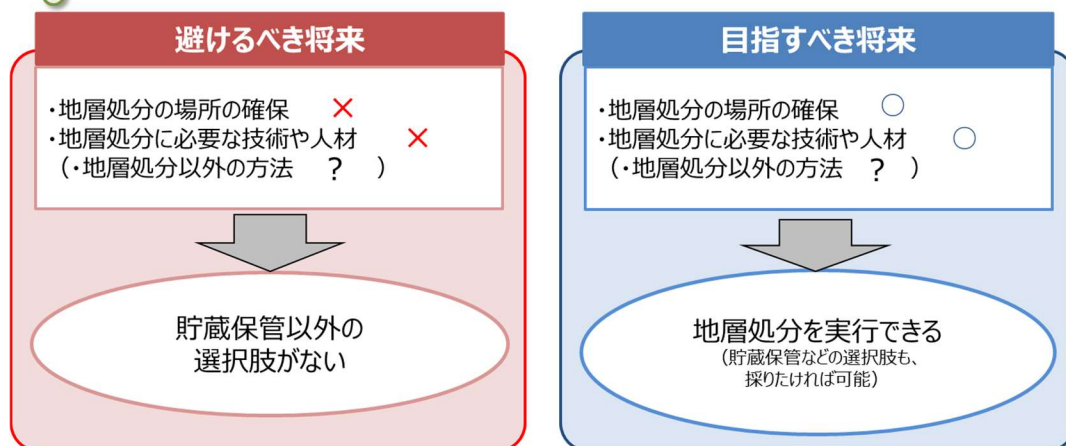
避けるべき将来

・地層処分の場所の確保 ×
・地層処分に必要な技術や人材 ×
（・地層処分以外の方法 ？ ）

貯蔵保管以外の選択肢がない

目指すべき将来

・地層処分の場所の確保 ○
・地層処分に必要な技術や人材 ○
（・地層処分以外の方法 ？ ）

地層処分を実行できる
（貯蔵保管などの選択肢も、採りたければ可能）